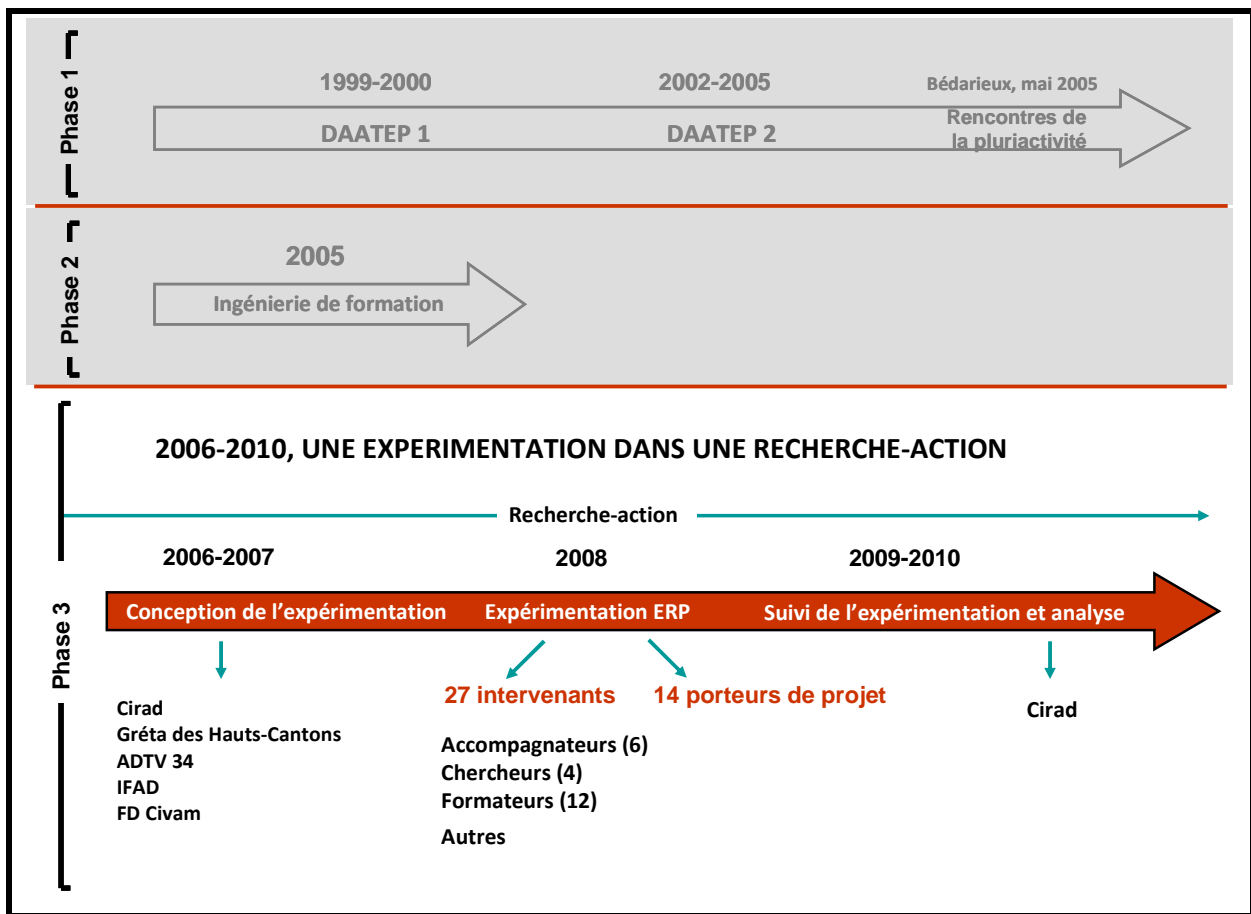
Phase 1

1999-2000
DAATEP 1

2002-2005
DAATEP 2

Bédarieux, mai 2005
Rencontres de la pluriactivité

Phase 2

2005
Ingénierie de formation

Phase 3

2006-2010, UNE EXPERIMENTATION DANS UNE RECHERCHE-ACTION

Recherche-action

2006-2007
Conception de l'expérimentation

2008
Expérimentation ERP

2009-2010
Suivi de l'expérimentation et analyse

Cirad
Gréta des Hauts-Cantons
ADTV 34
IFAD
FD Civam

27 intervenants

Accompagnateurs (6)
Chercheurs (4)
Formateurs (12)
Autres

14 porteurs de projet

Cirad